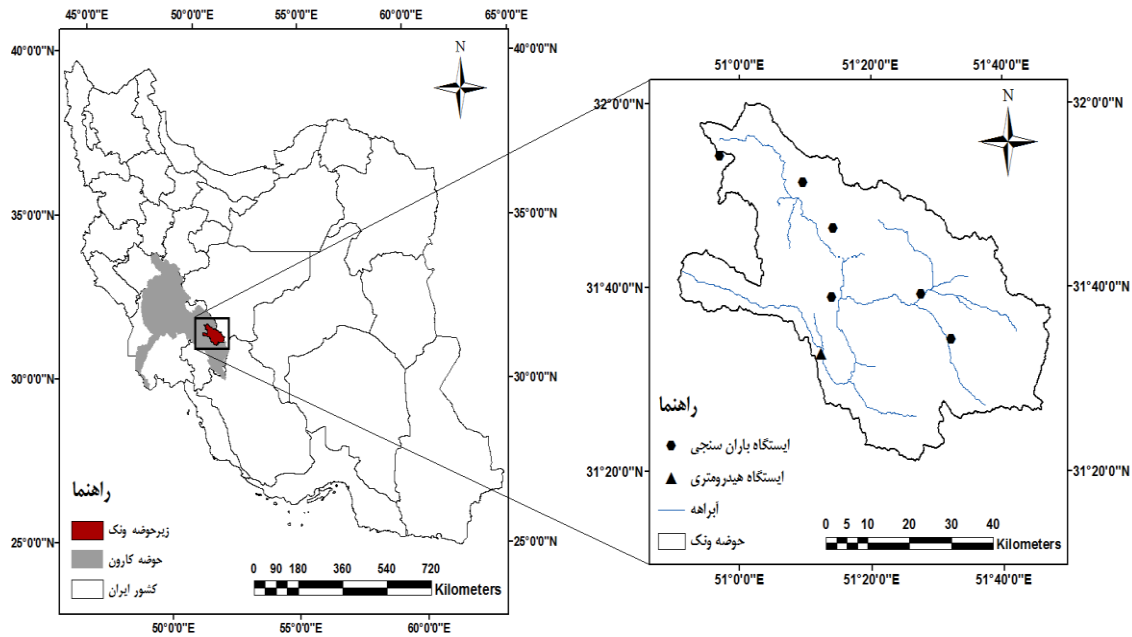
45°0'0"E 50°0'0"E 55°0'0"E 60°0'0"E 65°0'0"E

40°0'0"N
35°0'0"N
30°0'0"N
25°0'0"N

N

40°0'0"N
35°0'0"N
30°0'0"N
25°0'0"N

راهنما
زیرحوضه ونک
حوضه کارون
کشور ایران

0 90 180 360 540 720
Kilometers

50°0'0"E 55°0'0"E 60°0'0"E

51°0'0"E 51°20'0"E 51°40'0"E

32°0'0"N
31°40'0"N
31°20'0"N

N

32°0'0"N
31°40'0"N
31°20'0"N

راهنما
ایستگاه باران سنجی
ایستگاه هیدرومتری
آبراهه
حوضه ونک

0 5 10 20 30 40
Kilometers

51°0'0"E 51°20'0"E 51°40'0"E